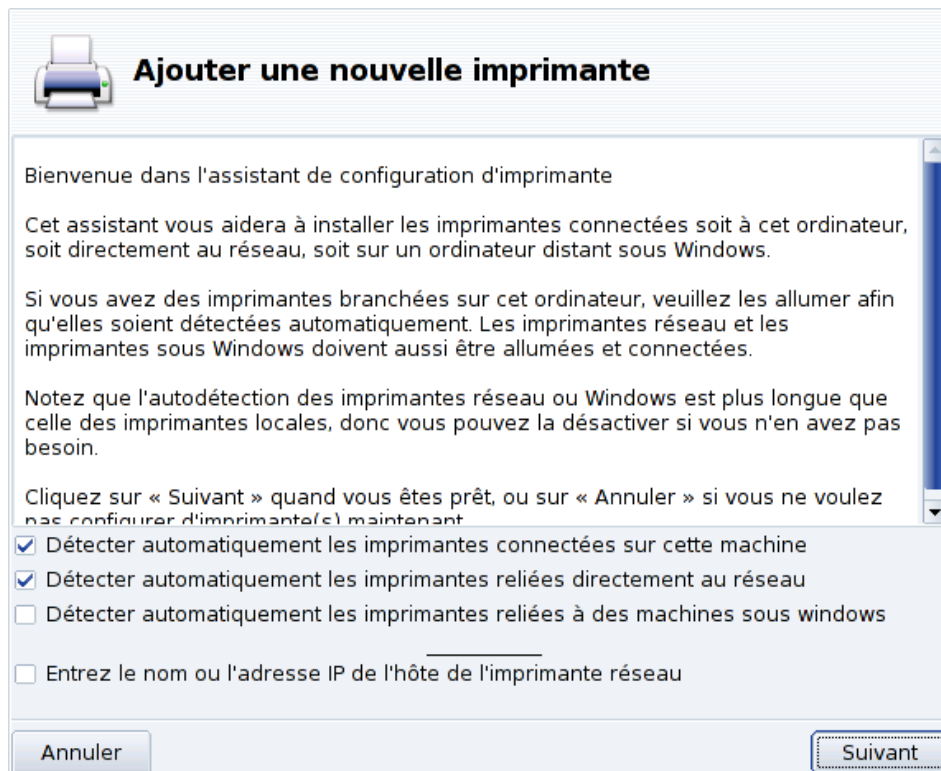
Ajouter une nouvelle imprimante

Bienvenue dans l'assistant de configuration d'imprimante

Cet assistant vous aidera à installer les imprimantes connectées soit à cet ordinateur, soit directement au réseau, soit sur un ordinateur distant sous Windows.

Si vous avez des imprimantes branchées sur cet ordinateur, veuillez les allumer afin qu'elles soient détectées automatiquement. Les imprimantes réseau et les imprimantes sous Windows doivent aussi être allumées et connectées.

Notez que l'autodétection des imprimantes réseau ou Windows est plus longue que celle des imprimantes locales, donc vous pouvez la désactiver si vous n'en avez pas besoin.

Cliquez sur « Suivant » quand vous êtes prêt, ou sur « Annuler » si vous ne voulez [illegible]

Détecter automatiquement les imprimantes connectées sur cette machine

Détecter automatiquement les imprimantes reliées directement au réseau

Détecter automatiquement les imprimantes reliées à des machines sous windows

Entrez le nom ou l'adresse IP de l'hôte de l'imprimante réseau

Annuler

Suivant